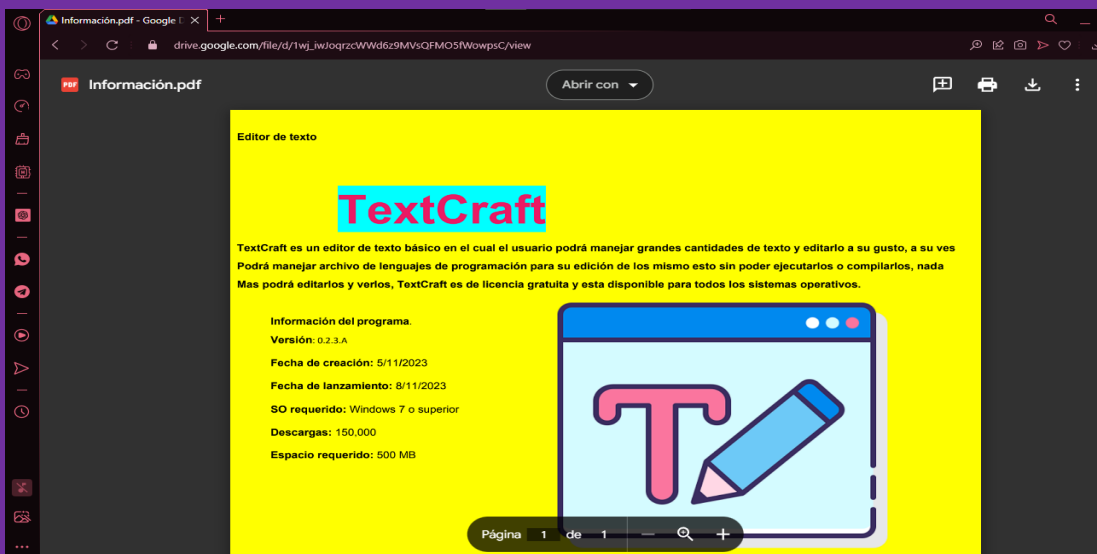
Información.pdf - Google D ✕ +

drive.google.com/file/d/1wj_iwJoqrzcWWd6z9MVsQFMO5fWowpsC/view

Información.pdf

Abrir con

Editor de texto

TextCraft

TextCraft es un editor de texto básico en el cual el usuario podrá manejar grandes cantidades de texto y editarlo a su gusto, a su ves Podrá manejar archivo de lenguajes de programación para su edición de los mismo esto sin poder ejecutarlos o compilarlos, nada Mas podrá editarlos y verlos, TextCraft es de licencia gratuita y esta disponible para todos los sistemas operativos.

Información del programa.
Versión: 0.2.3.A
Fecha de creación: 5/11/2023
Fecha de lanzamiento: 8/11/2023
SO requerido: Windows 7 o superior
Descargas: 150,000
Espacio requerido: 500 MB

Página 1 de 1